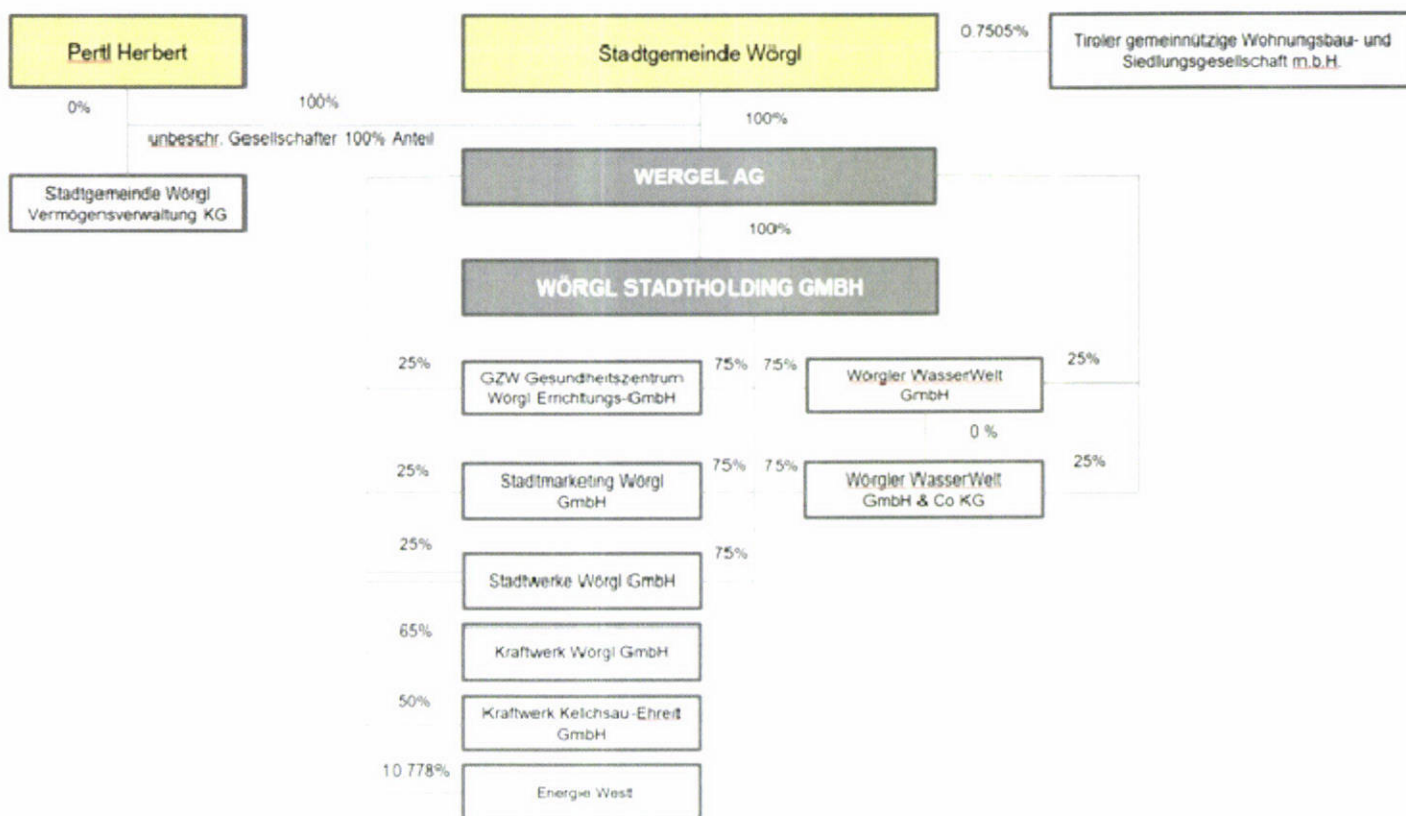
Pertl Herbert

Stadtgemeinde Wörgl

0.7505%

Tiroler gemeinnützige Wohnungsbau- und Siedlungsgesellschaft m.b.H.

0%

100%

unbeschr. Gesellschafter 100% Anteil

100%

Stadtgemeinde Wörgl Vermögensverwaltung KG

WERGEL AG

100%

WÖRGL STADTHOLDING GMBH

25%

GZW Gesundheitszentrum Wörgl Errichtungs-GmbH

75%

75%

Wörgler WasserWelt GmbH

25%

0 %

25%

Stadtmarketing Wörgl GmbH

75%

75%

Wörgler WasserWelt GmbH & Co KG

25%

25%

75%

Stadtwerke Wörgl GmbH

65%

Kraftwerk Wörgl GmbH

50%

Kraftwerk Kelchsau-Ehreit GmbH

10.778%

Energie West